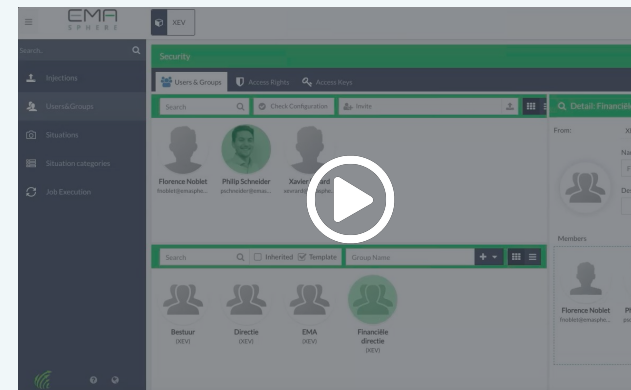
EMA
SPHERE

XEV

Search

Injections

Users&Groups

Situations

Situation categories

Job Execution

Security

Users & Groups

Access Rights

Access Keys

Search

Check Configuration

Invite

Detail: Financiële

Florence Noblet
fnoblet@emasphe...

Philip Schneider
pschneider@emas...

Xavier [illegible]ard
xevard@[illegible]

From:

Search

Inherited

Template

Group Name

Members

Bestuur
(XEV)

Directie
(XEV)

EMA
(XEV)

Financiële directie
(XEV)

Florence Noblet
fnoblet@emasphe...